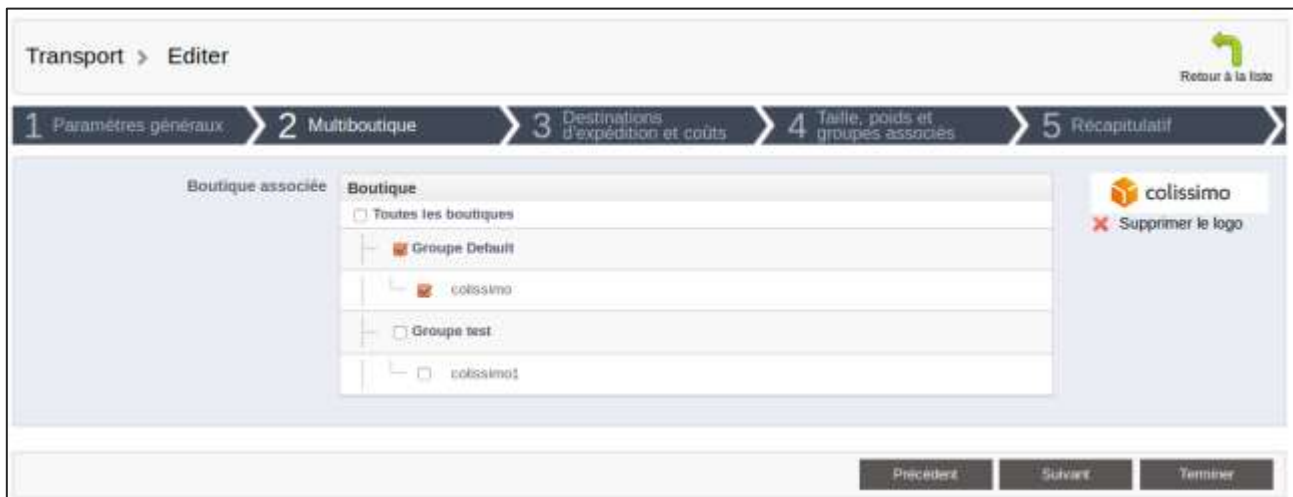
Transport > Editer

Retour à la liste

1 Paramètres généraux
2 Multiboutique
3 Destinations d'expédition et coûts
4 Taille, poids et groupes associés
5 Récapitulatif

Boutique associée

| Boutique |
|---|
| Toutes les boutiques |
| Groupe Default |
| colissimo |
| Groupe test |
| colissimo1 |

colissimo

Supprimer le logo

Précédent Suivant Terminer